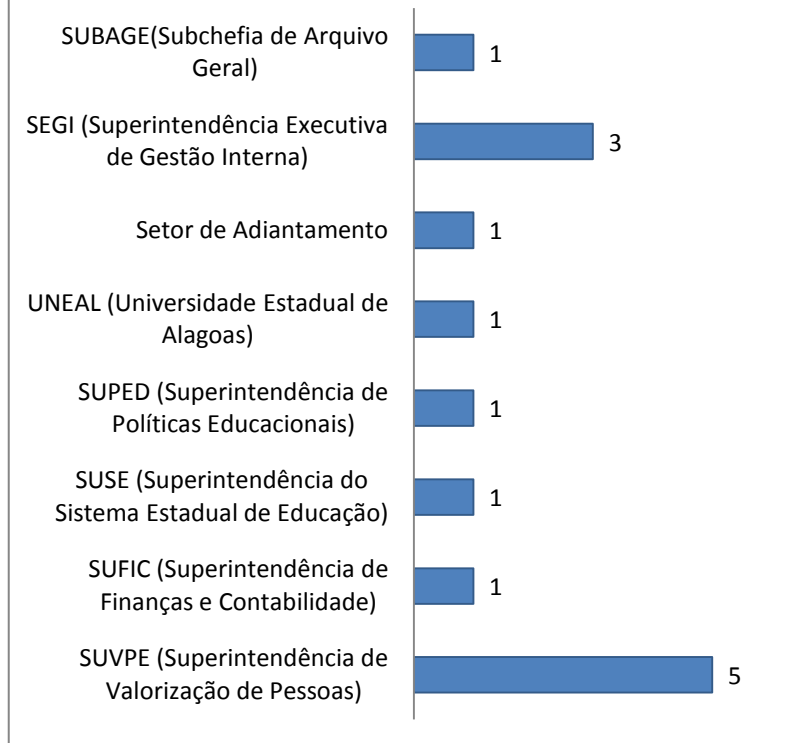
SUBAGE(Subchefia de Arquivo Geral) 1

SEGI (Superintendência Executiva de Gestão Interna) 3

Setor de Adiantamento 1

UNEAL (Universidade Estadual de Alagoas) 1

SUPED (Superintendência de Políticas Educacionais) 1

SUSE (Superintendência do Sistema Estadual de Educação) 1

SUFIC (Superintendência de Finanças e Contabilidade) 1

SUVPE (Superintendência de Valorização de Pessoas) 5